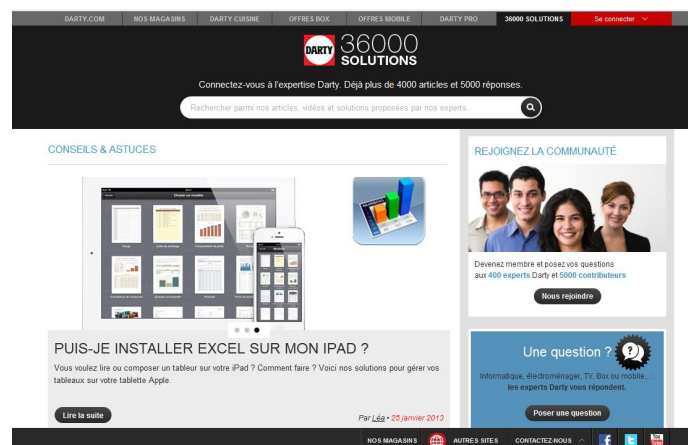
DARTY.COM NOS MAGASINS DARTY CUISINE OFFRES BOX OFFRES MOBILE DARTY PRO 36000 SOLUTIONS Se connecter

DARTY 36000 SOLUTIONS

Connectez-vous à l'expertise Darty. Déjà plus de 4000 articles et 5000 réponses.

Rechercher parmi nos articles, vidéos et solutions proposées par nos experts.

CONSEILS & ASTUCES

PUIS-JE INSTALLER EXCEL SUR MON IPAD ?

Vous voulez lire ou composer un tableur sur votre iPad ? Comment faire ? Voici nos solutions pour gérer vos tableaux sur votre tablette Apple.

Lire la suite

Par Léa • 25 janvier 2013

REJOIGNEZ LA COMMUNAUTÉ

Devenez membre et posez vos questions aux 400 experts Darty et 5000 contributeurs

Nous rejoindre

Une question ?

Informatique, électroménager, TV, Box ou mobile... les experts Darty vous répondent.

Poser une question

NOS MAGASINS AUTRES SITES CONTACTEZ-NOUS